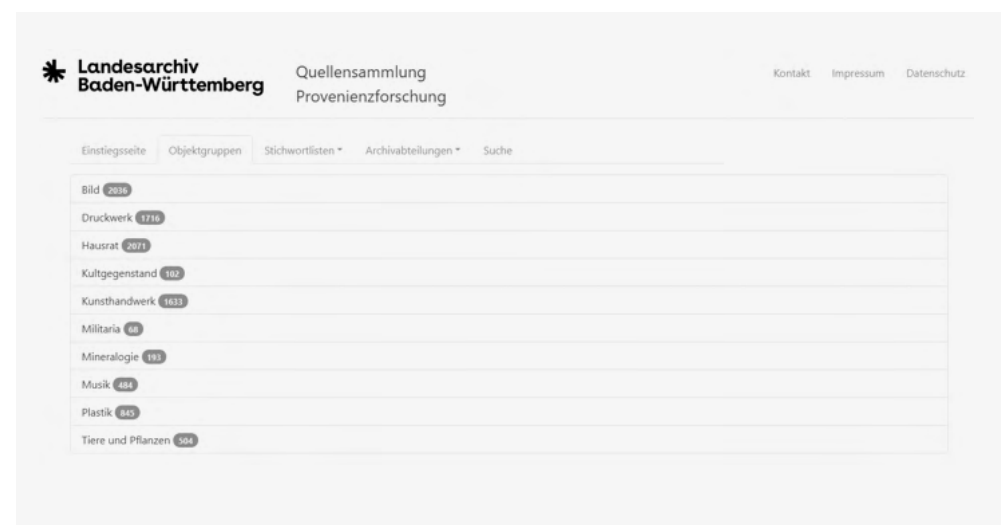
Landesarchiv Baden-Württemberg

Quellensammlung Provenienzforschung

Kontakt Impressum Datenschutz

Einstiegsseite Objektgruppen Stichwortlisten Archivabteilungen Suche

Bild 2036

Druckwerk 1716

Hausrat 2071

Kultgegenstand 102

Kunsthandwerk 1633

Militaria 68

Mineralogie 193

Musik 484

Plastik 845

Tiere und Pflanzen 504